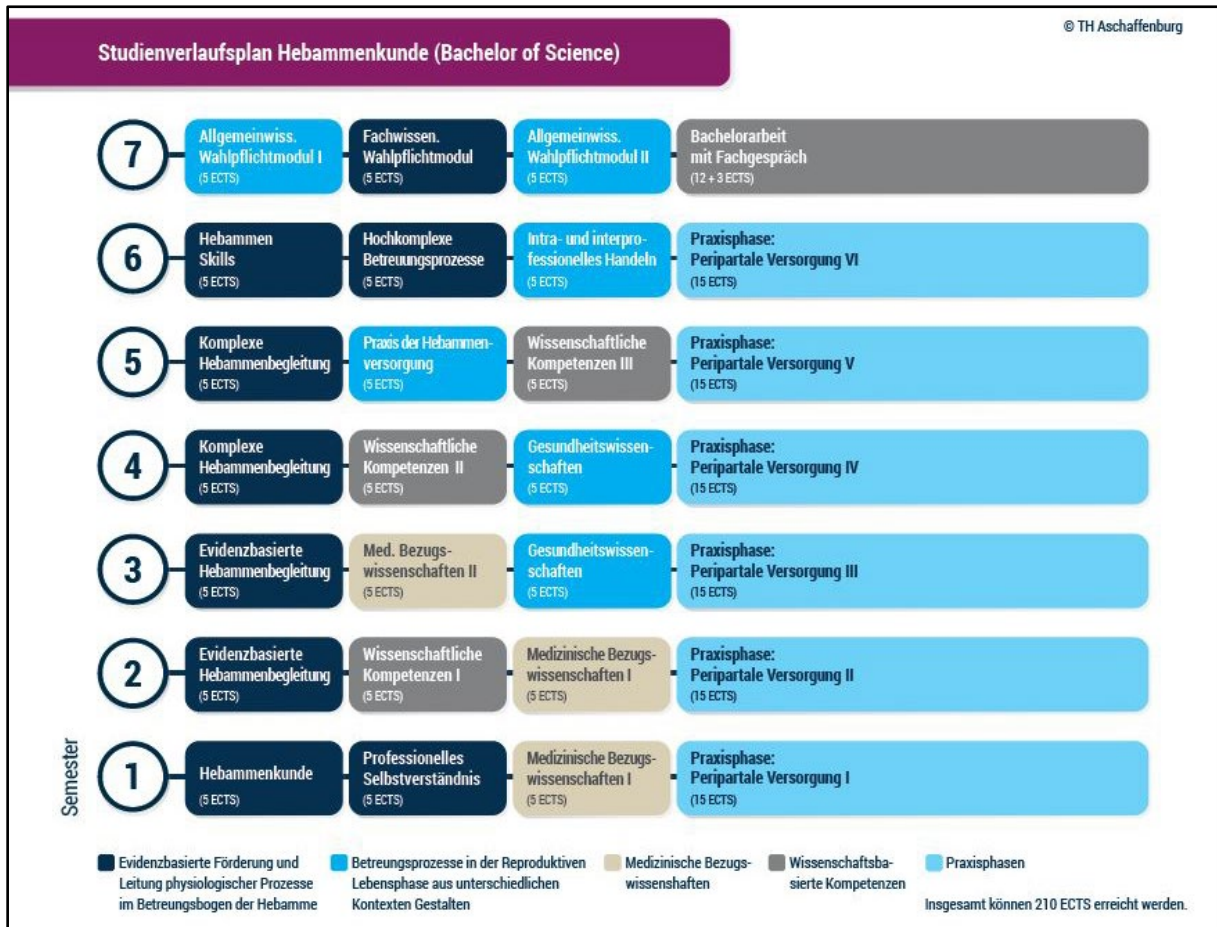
Studienverlaufsplan Hebammenkunde (Bachelor of Science)

© TH Aschaffenburg

7
Allgemeinwiss. Wahlpflichtmodul I (5 ECTS)
Fachwissen. Wahlpflichtmodul (5 ECTS)
Allgemeinwiss. Wahlpflichtmodul II (5 ECTS)
Bachelorarbeit mit Fachgespräch (12 + 3 ECTS)

6
Hebammen Skills (5 ECTS)
Hochkomplexe Betreuungsprozesse (5 ECTS)
Intra- und interprofessionelles Handeln (5 ECTS)
Praxisphase: Peripartale Versorgung VI (15 ECTS)

5
Komplexe Hebammenbegleitung (5 ECTS)
Praxis der Hebammenversorgung (5 ECTS)
Wissenschaftliche Kompetenzen III (5 ECTS)
Praxisphase: Peripartale Versorgung V (15 ECTS)

4
Komplexe Hebammenbegleitung (5 ECTS)
Wissenschaftliche Kompetenzen II (5 ECTS)
Gesundheitswissenschaften (5 ECTS)
Praxisphase: Peripartale Versorgung IV (15 ECTS)

3
Evidenzbasierte Hebammenbegleitung (5 ECTS)
Med. Bezugswissenschaften II (5 ECTS)
Gesundheitswissenschaften (5 ECTS)
Praxisphase: Peripartale Versorgung III (15 ECTS)

2
Evidenzbasierte Hebammenbegleitung (5 ECTS)
Wissenschaftliche Kompetenzen I (5 ECTS)
Medizinische Bezugswissenschaften I (5 ECTS)
Praxisphase: Peripartale Versorgung II (15 ECTS)

Semester
1
Hebammenkunde (5 ECTS)
Professionelles Selbstverständnis (5 ECTS)
Medizinische Bezugswissenschaften I (5 ECTS)
Praxisphase: Peripartale Versorgung I (15 ECTS)

Evidenzbasierte Förderung und Leitung physiologischer Prozesse im Betreuungsbogen der Hebamme
Betreuungsprozesse in der Reproduktiven Lebensphase aus unterschiedlichen Kontexten Gestalten
Medizinische Bezugswissenshaften
Wissenschaftsbasierte Kompetenzen
Praxisphasen

Insgesamt können 210 ECTS erreicht werden.